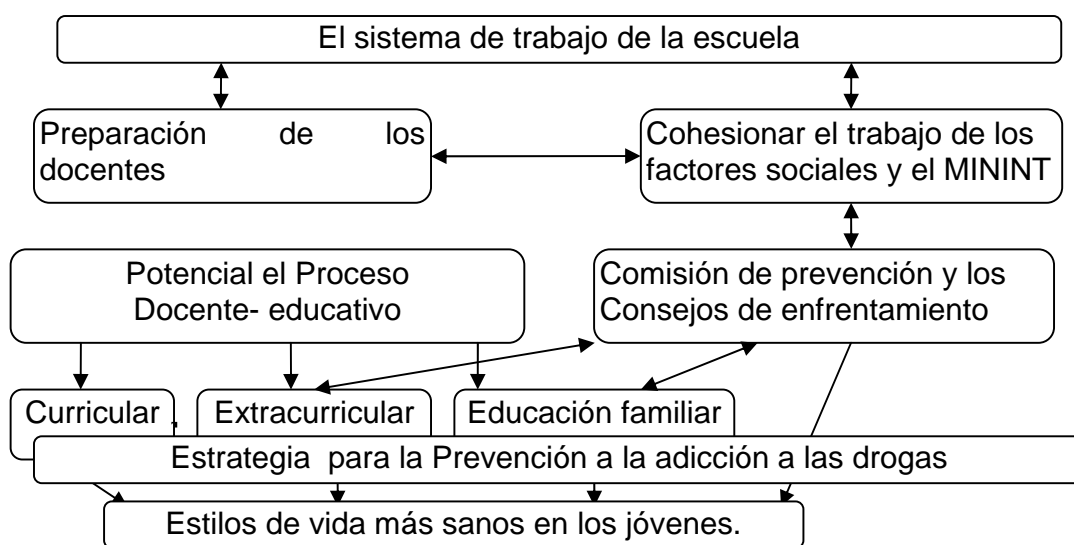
El sistema de trabajo de la escuela

Preparación de los docentes

Cohesionar el trabajo de los factores sociales y el MININT

Potencial el Proceso Docente- educativo

Comisión de prevención y los Consejos de enfrentamiento

Curricular

Extracurricular

Educación familiar

Estrategia para la Prevención a la adicción a las drogas

Estilos de vida más sanos en los jóvenes.